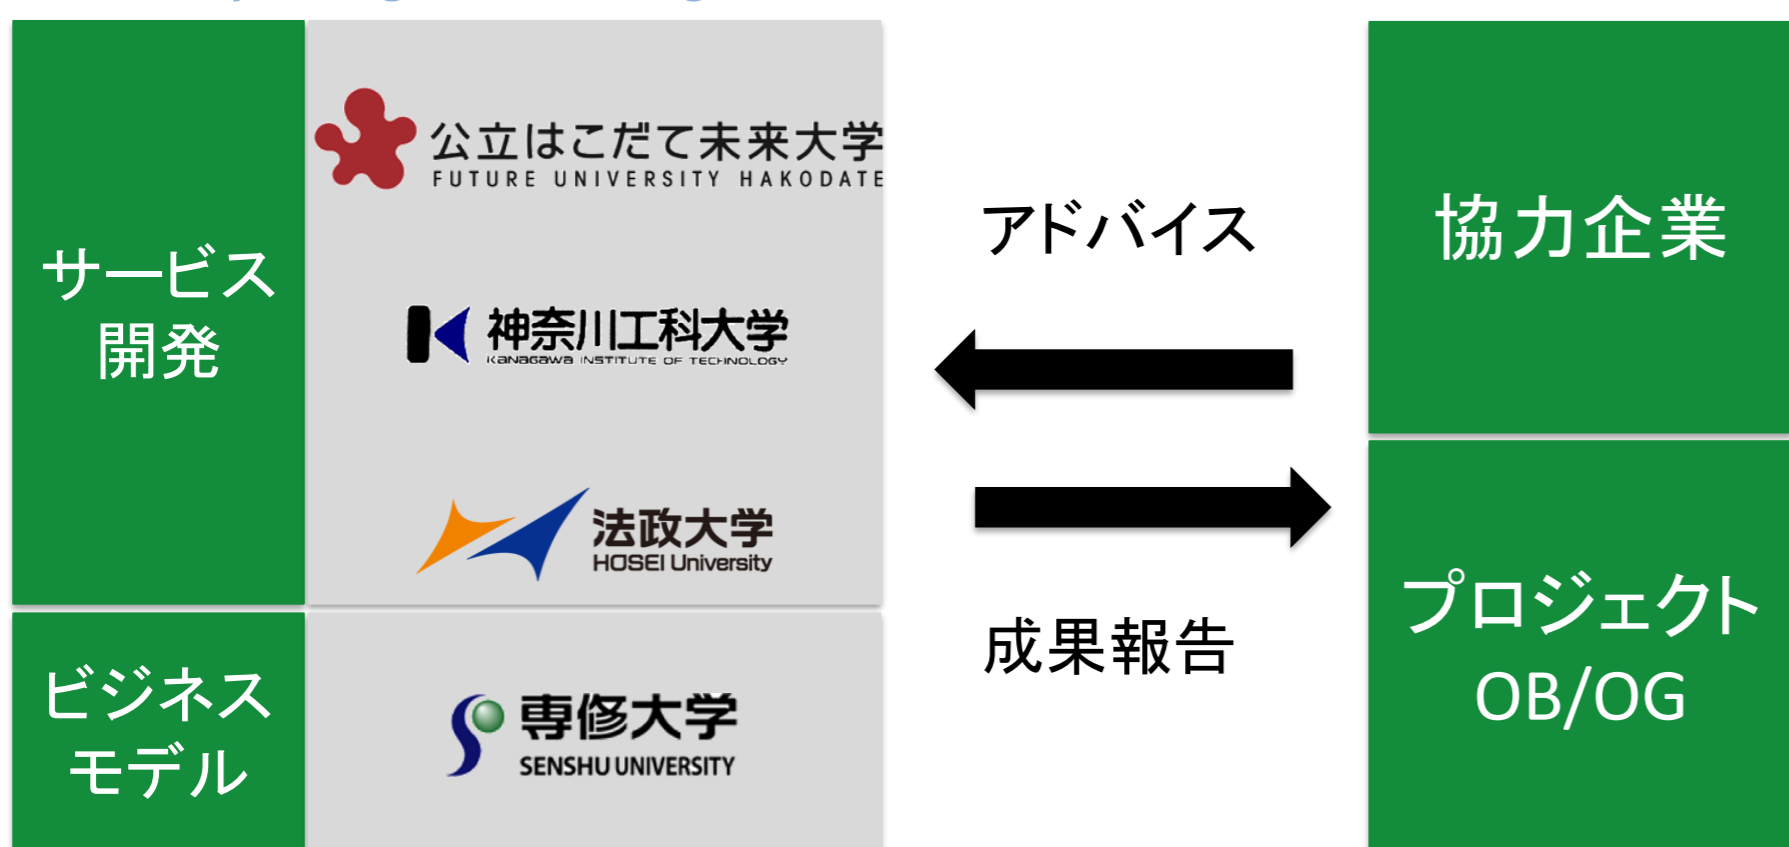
サービス開発

公立はこだて未来大学
FUTURE UNIVERSITY HAKODATE

神奈川工科大学
KANAGAWA INSTITUTE OF TECHNOLOGY

法政大学
HOSEI University

ビジネスモデル

専修大学
SENSHU UNIVERSITY

アドバイス

成果報告

協力企業

プロジェクトOB/OG